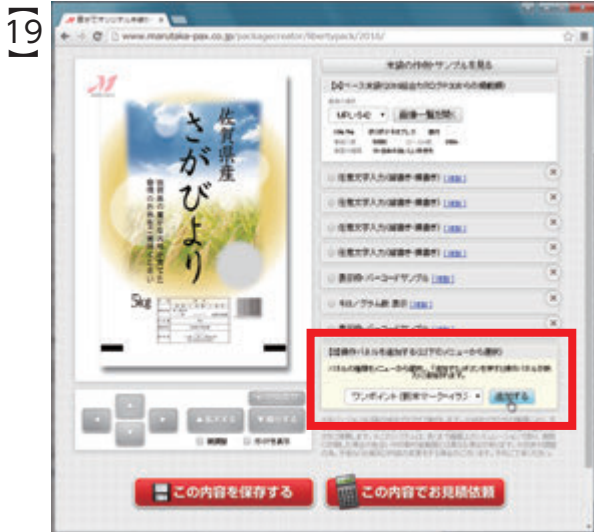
19

www.marutaka-pax.co.jp/packagecreator/libertypack/2016/

佐賀県産

さがびより

5kg

実績の作例やサンプルを見る

画像一覧を開く

住所文字入力(縦書き・横書き)

住所文字入力(縦書き・横書き)

住所文字入力(縦書き・横書き)

住所文字入力(縦書き・横書き)

表示例・バーコードサンプル

キロ/グラム数 表示

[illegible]

ワンポイント(飾米マークイラスト)

追加する

この内容を保存する

この内容でお見積依頼